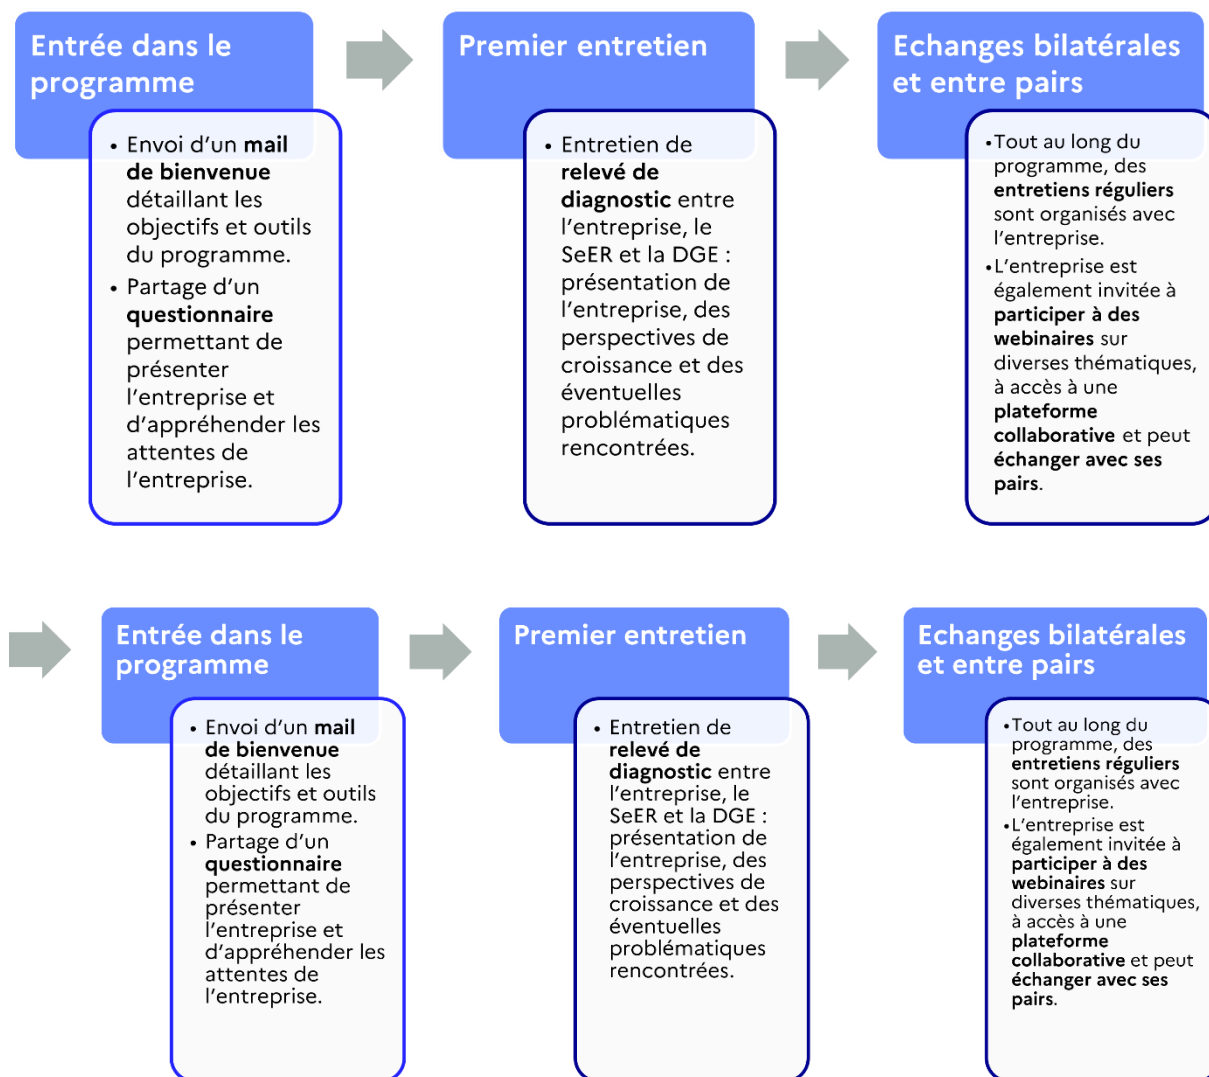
Entrée dans le programme

• Envoi d'un **mail de bienvenue** détaillant les objectifs et outils du programme.
• Partage d'un **questionnaire** permettant de présenter l'entreprise et d'appréhender les attentes de l'entreprise.

Premier entretien

• Entretien de **relevé de diagnostic** entre l'entreprise, le SeER et la DGE : présentation de l'entreprise, des perspectives de croissance et des éventuelles problématiques rencontrées.

Echanges bilatérales et entre pairs

• Tout au long du programme, des **entretiens réguliers** sont organisés avec l'entreprise.
• L'entreprise est également invitée à **participer à des webinaires** sur diverses thématiques, à accès à une **plateforme collaborative** et peut **échanger avec ses pairs**.

Entrée dans le programme

• Envoi d'un **mail de bienvenue** détaillant les objectifs et outils du programme.
• Partage d'un **questionnaire** permettant de présenter l'entreprise et d'appréhender les attentes de l'entreprise.

Premier entretien

• Entretien de **relevé de diagnostic** entre l'entreprise, le SeER et la DGE : présentation de l'entreprise, des perspectives de croissance et des éventuelles problématiques rencontrées.

Echanges bilatérales et entre pairs

• Tout au long du programme, des **entretiens réguliers** sont organisés avec l'entreprise.
• L'entreprise est également invitée à **participer à des webinaires** sur diverses thématiques, à accès à une **plateforme collaborative** et peut **échanger avec ses pairs**.